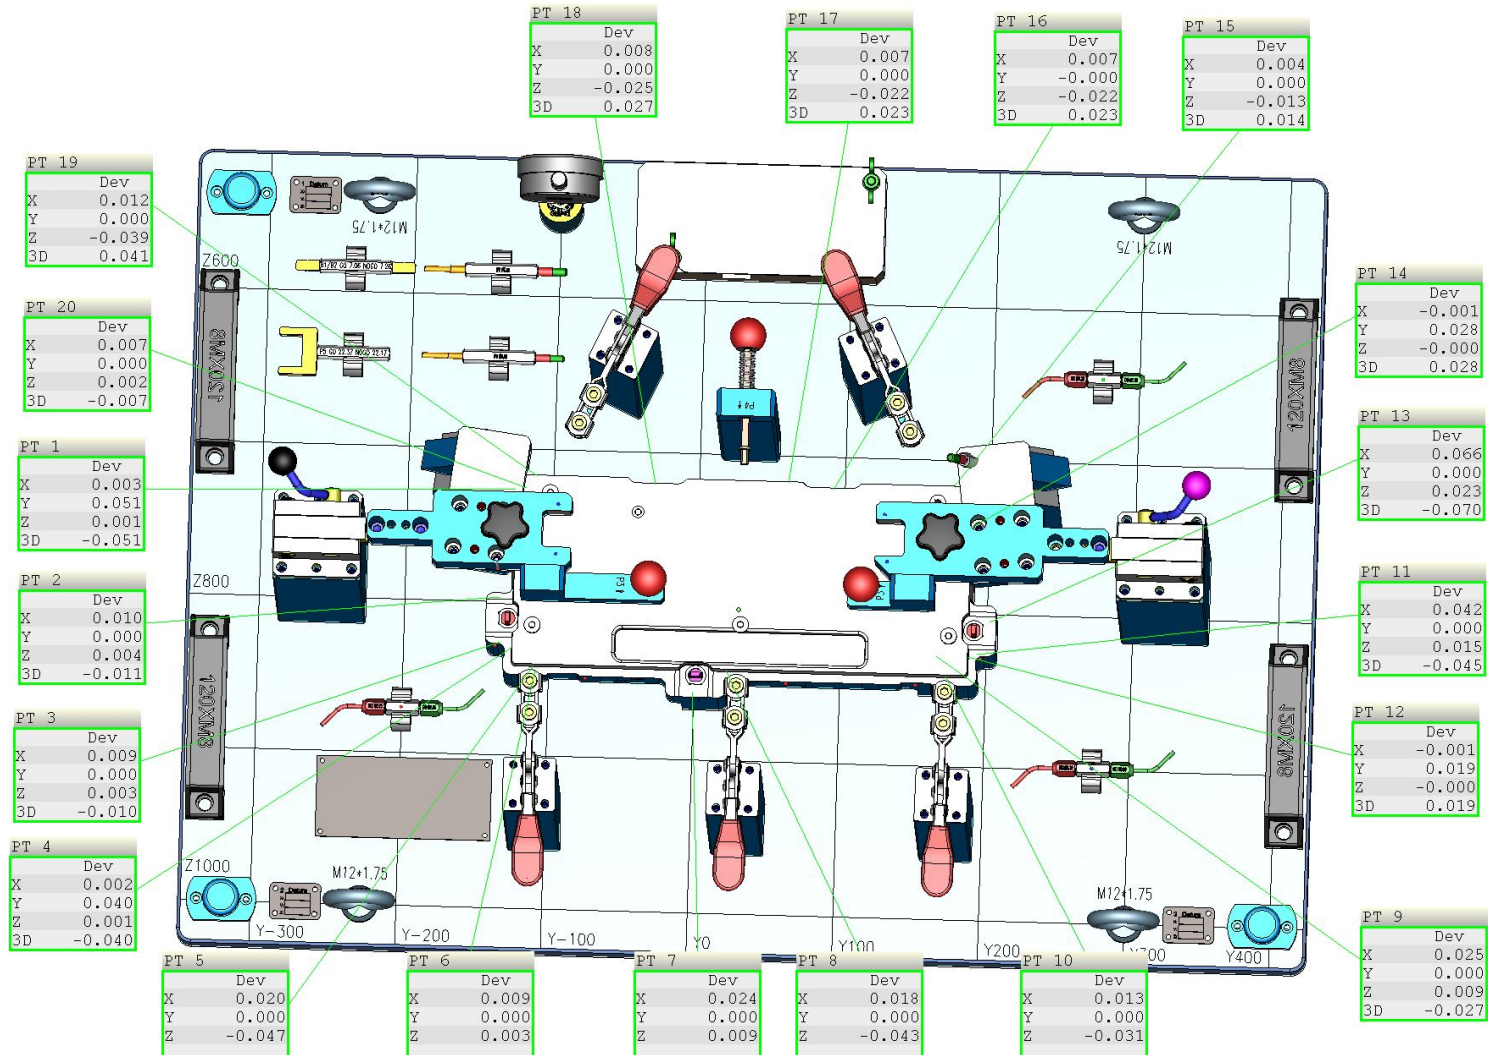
PT 18
| | Dev |
|---|---|
| X | 0.008 |
| Y | 0.000 |
| Z | -0.025 |
| 3D | 0.027 |

PT 17
| | Dev |
|---|---|
| X | 0.007 |
| Y | 0.000 |
| Z | -0.022 |
| 3D | 0.023 |

PT 16
| | Dev |
|---|---|
| X | 0.007 |
| Y | -0.000 |
| Z | -0.022 |
| 3D | 0.023 |

PT 15
| | Dev |
|---|---|
| X | 0.004 |
| Y | 0.000 |
| Z | -0.013 |
| 3D | 0.014 |

PT 19
| | Dev |
|---|---|
| X | 0.012 |
| Y | 0.000 |
| Z | -0.039 |
| 3D | 0.041 |

PT 20
| | Dev |
|---|---|
| X | 0.007 |
| Y | 0.000 |
| Z | 0.002 |
| 3D | -0.007 |

PT 1
| | Dev |
|---|---|
| X | 0.003 |
| Y | 0.051 |
| Z | 0.001 |
| 3D | -0.051 |

PT 2
| | Dev |
|---|---|
| X | 0.010 |
| Y | 0.000 |
| Z | 0.004 |
| 3D | -0.011 |

PT 3
| | Dev |
|---|---|
| X | 0.009 |
| Y | 0.000 |
| Z | 0.003 |
| 3D | -0.010 |

PT 4
| | Dev |
|---|---|
| X | 0.002 |
| Y | 0.040 |
| Z | 0.001 |
| 3D | -0.040 |

PT 14
| | Dev |
|---|---|
| X | -0.001 |
| Y | 0.028 |
| Z | -0.000 |
| 3D | 0.028 |

PT 13
| | Dev |
|---|---|
| X | 0.066 |
| Y | 0.000 |
| Z | 0.023 |
| 3D | -0.070 |

PT 11
| | Dev |
|---|---|
| X | 0.042 |
| Y | 0.000 |
| Z | 0.015 |
| 3D | -0.045 |

PT 12
| | Dev |
|---|---|
| X | -0.001 |
| Y | 0.019 |
| Z | -0.000 |
| 3D | 0.019 |

PT 9
| | Dev |
|---|---|
| X | 0.025 |
| Y | 0.000 |
| Z | 0.009 |
| 3D | -0.027 |

PT 5
| | Dev |
|---|---|
| X | 0.020 |
| Y | 0.000 |
| Z | -0.047 |

PT 6
| | Dev |
|---|---|
| X | 0.009 |
| Y | 0.000 |
| Z | 0.003 |

PT 7
| | Dev |
|---|---|
| X | 0.024 |
| Y | 0.000 |
| Z | 0.009 |

PT 8
| | Dev |
|---|---|
| X | 0.018 |
| Y | 0.000 |
| Z | -0.043 |

PT 10
| | Dev |
|---|---|
| X | 0.013 |
| Y | 0.000 |
| Z | -0.031 |

M12*1.75
M12*1.75
Z600
150XM8
Z800
120XM8
Z1000
M12*1.75
Y-300
Y-200
Y-100
Y0
Y100
Y200
Y300
Y400
M12*1.75
120XM8
150XM8
P4
P3
P4
Datum
Datum
Datum